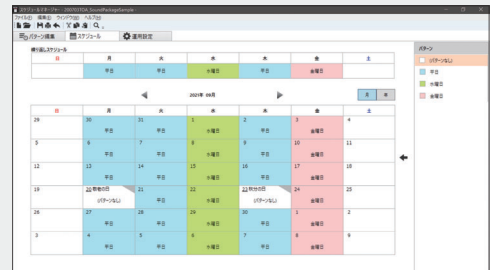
スケジュールマネージャー - 20050319DA_SoundPackageSample
ファイル(F) 編集(E) ウィンドウ(W) ヘルプ(H)

パターン編集 スケジュール 運用設定

繰り返しスケジュール

| 日 | 月 | 火 | 水 | 木 | 金 | 土 |
|---|---|---|---|---|---|---|
| | 平日 | 平日 | 水曜日 | 平日 | 金曜日 | |

2021年 09月

月 年

| 日 | 月 | 火 | 水 | 木 | 金 | 土 |
|---|---|---|---|---|---|---|
| 29 | 30 平日 | 31 平日 | 1 水曜日 | 2 平日 | 3 金曜日 | 4 |
| 5 | 6 平日 | 7 平日 | 8 水曜日 | 9 平日 | 10 金曜日 | 11 |
| 12 | 13 平日 | 14 平日 | 15 水曜日 | 16 平日 | 17 金曜日 | 18 |
| 19 | 20 敬老の日 (パターンなし) | 21 平日 | 22 水曜日 | 23 秋分の日 (パターンなし) | 24 金曜日 | 25 |
| 26 | 27 平日 | 28 平日 | 29 水曜日 | 30 平日 | 1 金曜日 | 2 |
| 3 | 4 平日 | 5 平日 | 6 水曜日 | 7 平日 | 8 金曜日 | 9 |

パターン
(パターンなし)
平日
水曜日
金曜日